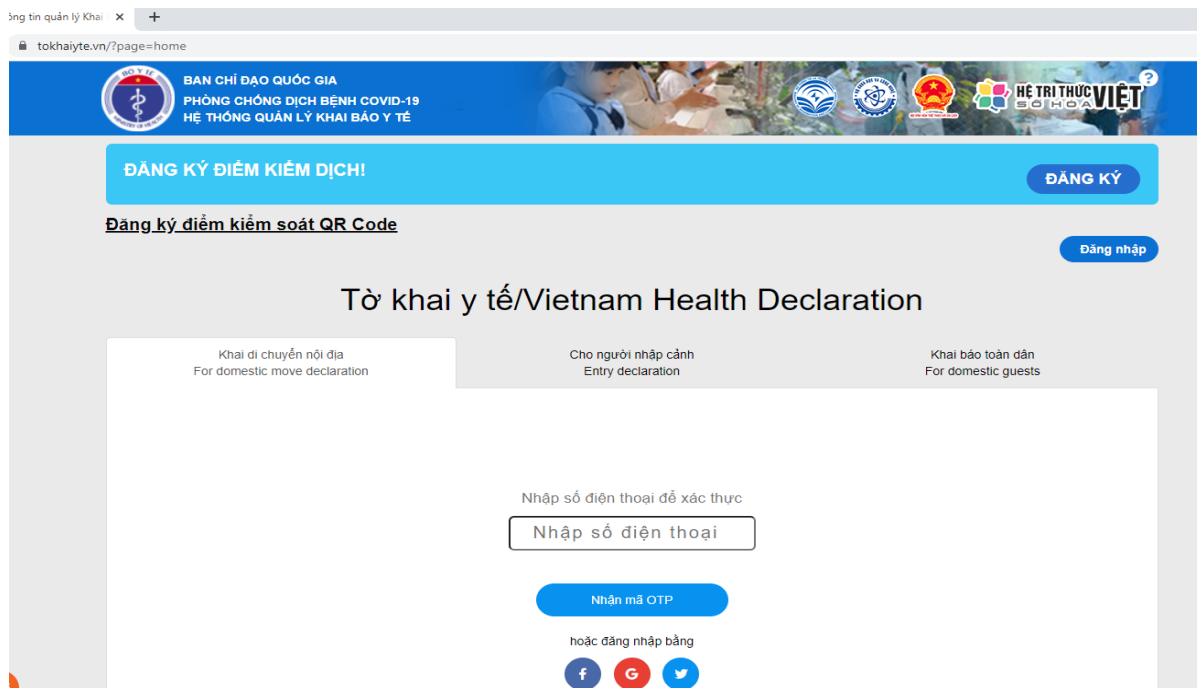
ông tin quản lý Khai ×

tokhaiyte.vn/?page=home

BỘ Y TẾ

BAN CHỈ ĐẠO QUỐC GIA
PHÒNG CHỐNG DỊCH BỆNH COVID-19
HỆ THỐNG QUẢN LÝ KHAI BÁO Y TẾ

HỆ TRI THỨC VIỆT SỐ HÓA

?

ĐĂNG KÝ ĐIỂM KIỂM DỊCH!

ĐĂNG KÝ

Đăng ký điểm kiểm soát QR Code

Đăng nhập

Tờ khai y tế/Vietnam Health Declaration

Khai di chuyển nội địa
For domestic move declaration

Cho người nhập cảnh
Entry declaration

Khai báo toàn dân
For domestic guests

Nhập số điện thoại để xác thực

Nhập số điện thoại

Nhận mã OTP

hoặc đăng nhập bằng

f G